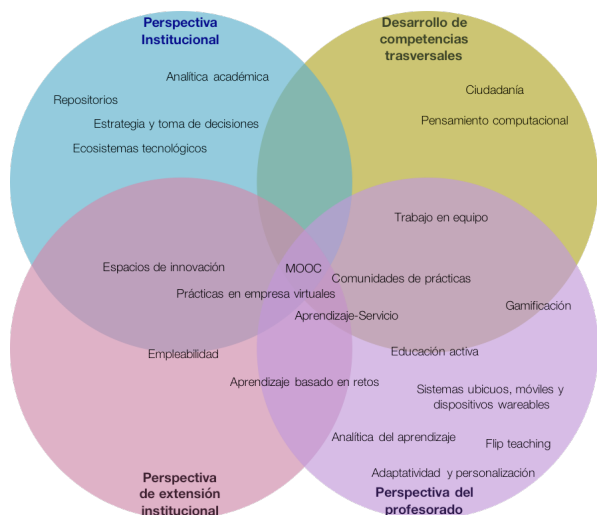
Perspectiva Institucional

Desarrollo de competencias trasversales

Analítica académica

Repositorios

Estrategia y toma de decisiones

Ecosistemas tecnológicos

Ciudadanía

Pensamiento computacional

Trabajo en equipo

Espacios de innovación

MOOC

Comunidades de prácticas

Prácticas en empresa virtuales

Aprendizaje-Servicio

Gamificación

Empleabilidad

Educación activa

Aprendizaje basado en retos

Sistemas ubicuos, móviles y dispositivos wareables

Analítica del aprendizaje

Flip teaching

Adaptatividad y personalización

Perspectiva de extensión institucional

Perspectiva del profesorado